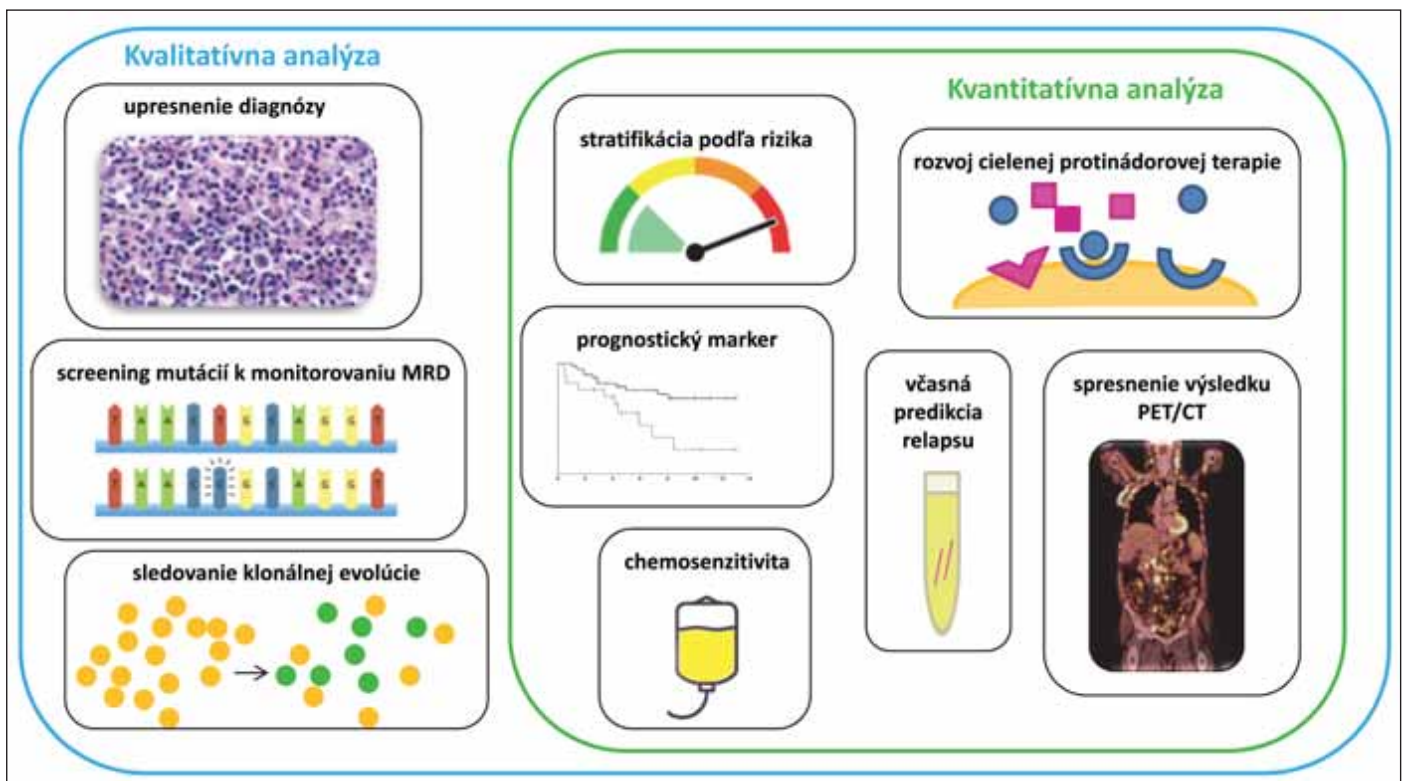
Kvalitatívna analýza

upresnenie diagnózy

screening mutácií k monitorovaniu MRD

sledovanie klonálnej evolúcie

Kvantitatívna analýza

stratifikácia podľa rizika

rozvoj cielenej protinádorovej terapie

prognostický marker

včasná predikcia relapsu

spresnenie výsledku PET/CT

chemosenzitivita